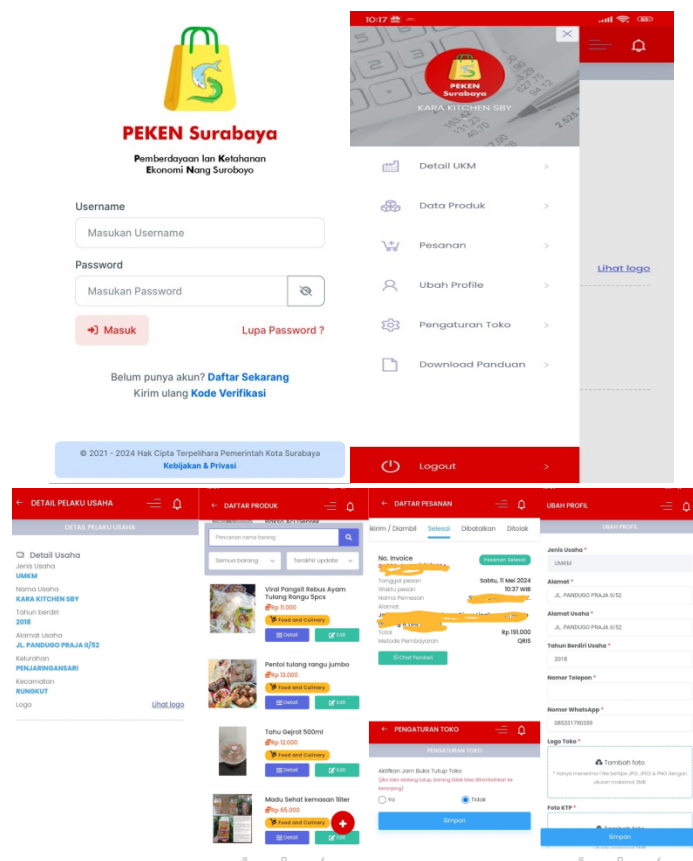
PEKEN Surabaya

Pemberdayaan lan Ketahanan Ekonomi Nang Suroboyo

Username

Masukan Username

Password

Masukan Password

Masuk

Lupa Password ?

Belum punya akun? Daftar Sekarang

Kirim ulang Kode Verifikasi

© 2021 - 2024 Hak Cipta Terpelihara Pemerintah Kota Surabaya

Kebijakan & Privasi

10:17

PEKEN Surabaya

KARA KITCHEN SBY

Detail UKM

Data Produk

Pesanan

Ubah Profile

Pengaturan Toko

Download Panduan

Logout

Lihat logo

DETAIL PELAKU USAHA

DETAIL PELAKU USAHA

Detail Usaha

Jenis Usaha

UMKM

Nama Usaha

KARA KITCHEN SBY

Tahun berdiri

2018

Alamat Usaha

JL. PANDUGO PRAJA II/52

Kelurahan

PENJARINGANSARI

Kecamatan

RUNGKUT

Logo

Lihat logo

DAFTAR PRODUK

Pencarian nama barang

Semua barang

Terakhir update

Viral Pangsit Rebus Ayam Tulang Rangu 5pcs

Rp 11.000

Food and Culinary

Detail

Edit

Pentol tulang rangu jumbo

Rp 13.000

Food and Culinary

Detail

Edit

Tahu Gejrot 500ml

Rp 12.000

Food and Culinary

Detail

Edit

Madu Sehat kemasan 1liter

Rp 65.000

Food and Culinary

Detail

Edit

DAFTAR PESANAN

Kirim / Diambil

Selesai

Dibatalkan

Ditolak

No. Invoice

Pesanan Selesai

Tanggal pesan

Sabtu, 11 Mei 2024

Waktu pesan

10:37 WIB

Nama Pemesan

Alamat

Total

Rp 191.000

Metode Pembayaran

QRIS

Chat Pembeli

PENGATURAN TOKO

PENGATURAN TOKO

Aktifkan Jam Buka Tutup Toko

(jika toko sedang tutup, barang tidak bisa dimasukkan ke keranjang)

Ya

Tidak

Simpan

UBAH PROFIL

UBAH PROFIL

Jenis Usaha *

UMKM

Alamat *

JL. PANDUGO PRAJA II/52

Alamat Usaha *

JL. PANDUGO PRAJA II/52

Tahun Berdiri Usaha *

2018

Nomor Telepon *

Nomor WhatsApp *

085331760359

Logo Toko *

Tambah foto

* Hanya menerima file berupa JPG, JPEG & PNG dengan ukuran maksimal 5MB.

Foto KTP *

Simpan